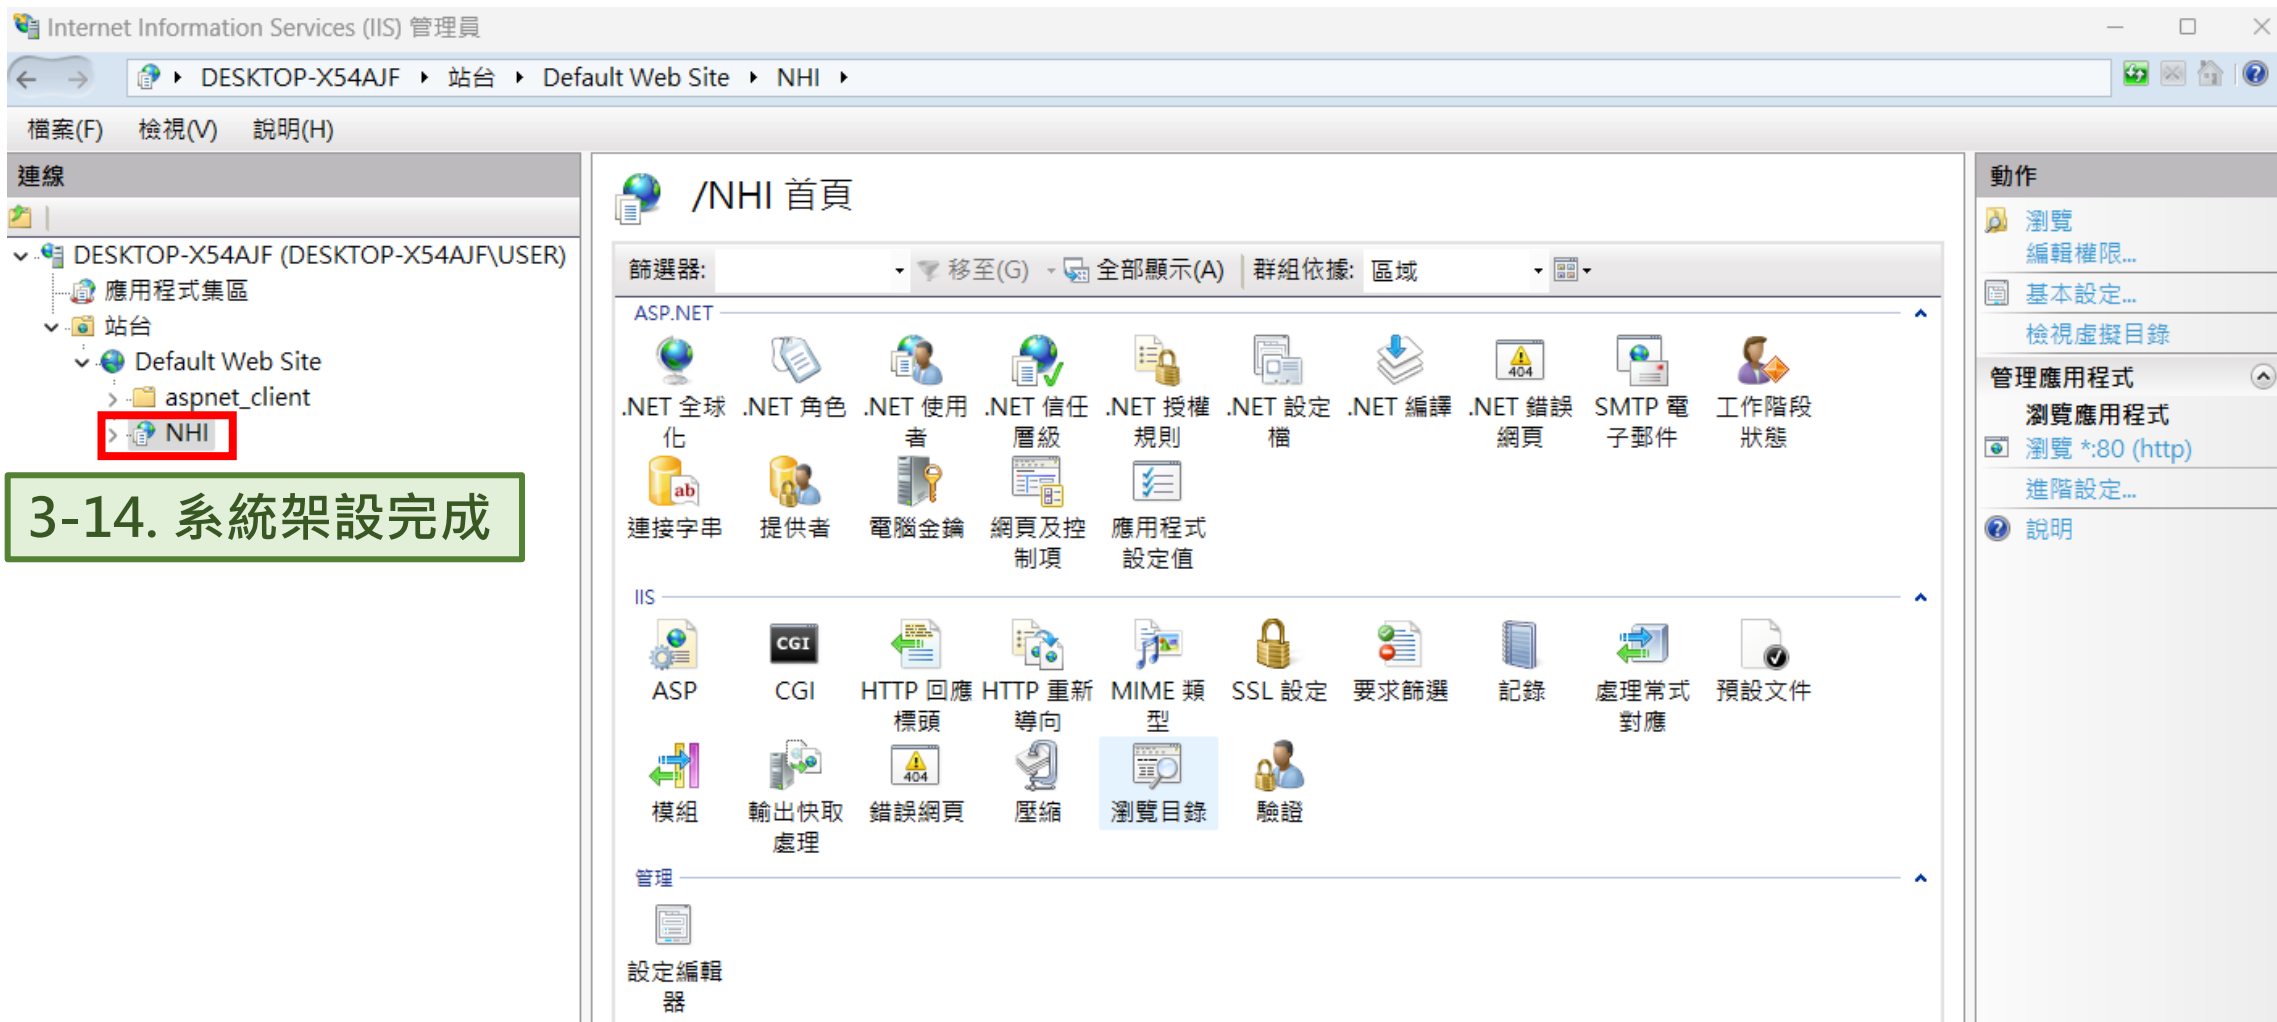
Internet Information Services (IIS) 管理員

DESKTOP-X54AJF ▸ 站台 ▸ Default Web Site ▸ NHI ▸

檔案(F) 檢視(V) 說明(H)

連線

DESKTOP-X54AJF (DESKTOP-X54AJF\USER)
應用程式集區
站台
Default Web Site
aspnet_client
NHI

3-14. 系統架設完成

/NHI 首頁

篩選器: 移至(G) 全部顯示(A) 群組依據: 區域

ASP.NET

.NET 全球化 .NET 角色 .NET 使用者 .NET 信任層級 .NET 授權規則 .NET 設定檔 .NET 編譯 .NET 錯誤網頁 SMTP 電子郵件 工作階段狀態
連接字串 提供者 電腦金鑰 網頁及控制項 應用程式設定值

IIS

ASP CGI HTTP 回應標頭 HTTP 重新導向 MIME 類型 SSL 設定 要求篩選 記錄 處理常式對應 預設文件
模組 輸出快取處理 錯誤網頁 壓縮 瀏覽目錄 驗證

管理

設定編輯器

動作

瀏覽
編輯權限...
基本設定...
檢視虛擬目錄
管理應用程式
瀏覽應用程式
瀏覽 *:80 (http)
進階設定...
說明